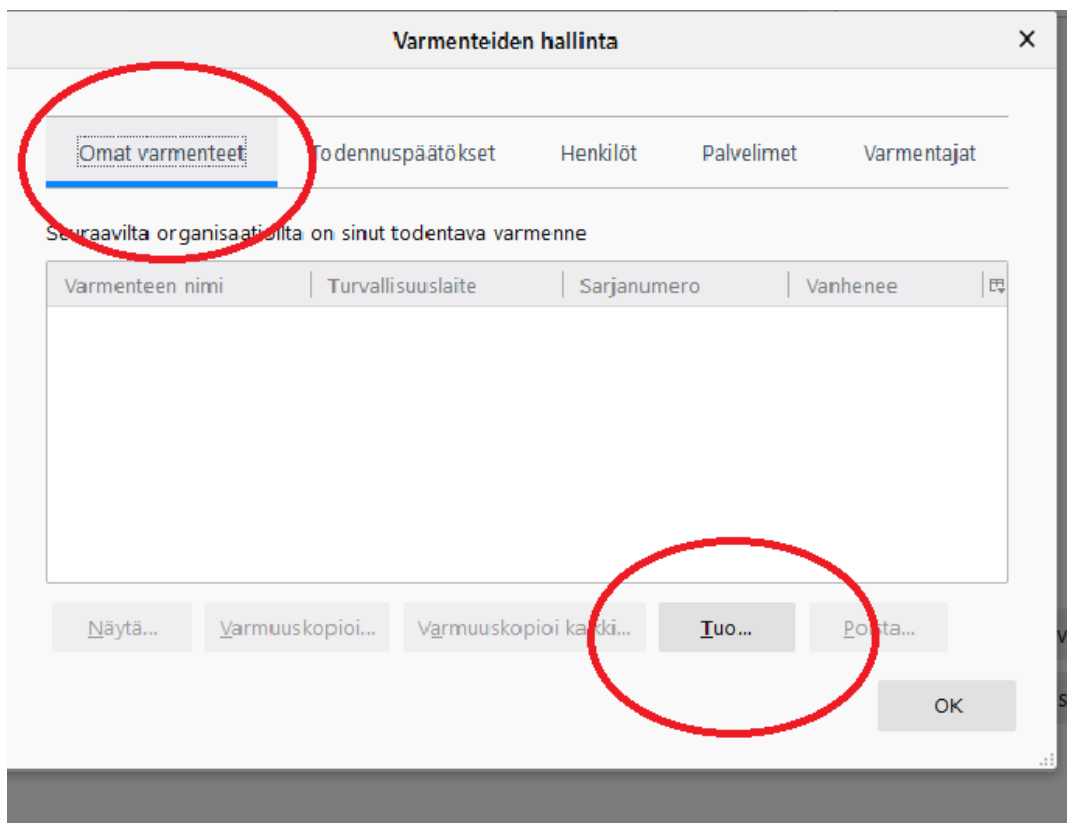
Varmenteiden hallinta

×

Omat varmenteet

Todennuspäätökset

Henkilöt

Palvelimet

Varmentajat

Seuraavilta organisaatioilta on sinut todentava varmenne

| Varmenteen nimi | Turvallisuuslaite | Sarjanumero | Vanhenee |
|---|---|---|---|

Näytä...

Varmuuskopioi...

Varmuuskopioi kaikki...

Tuo...

Poista...

OK